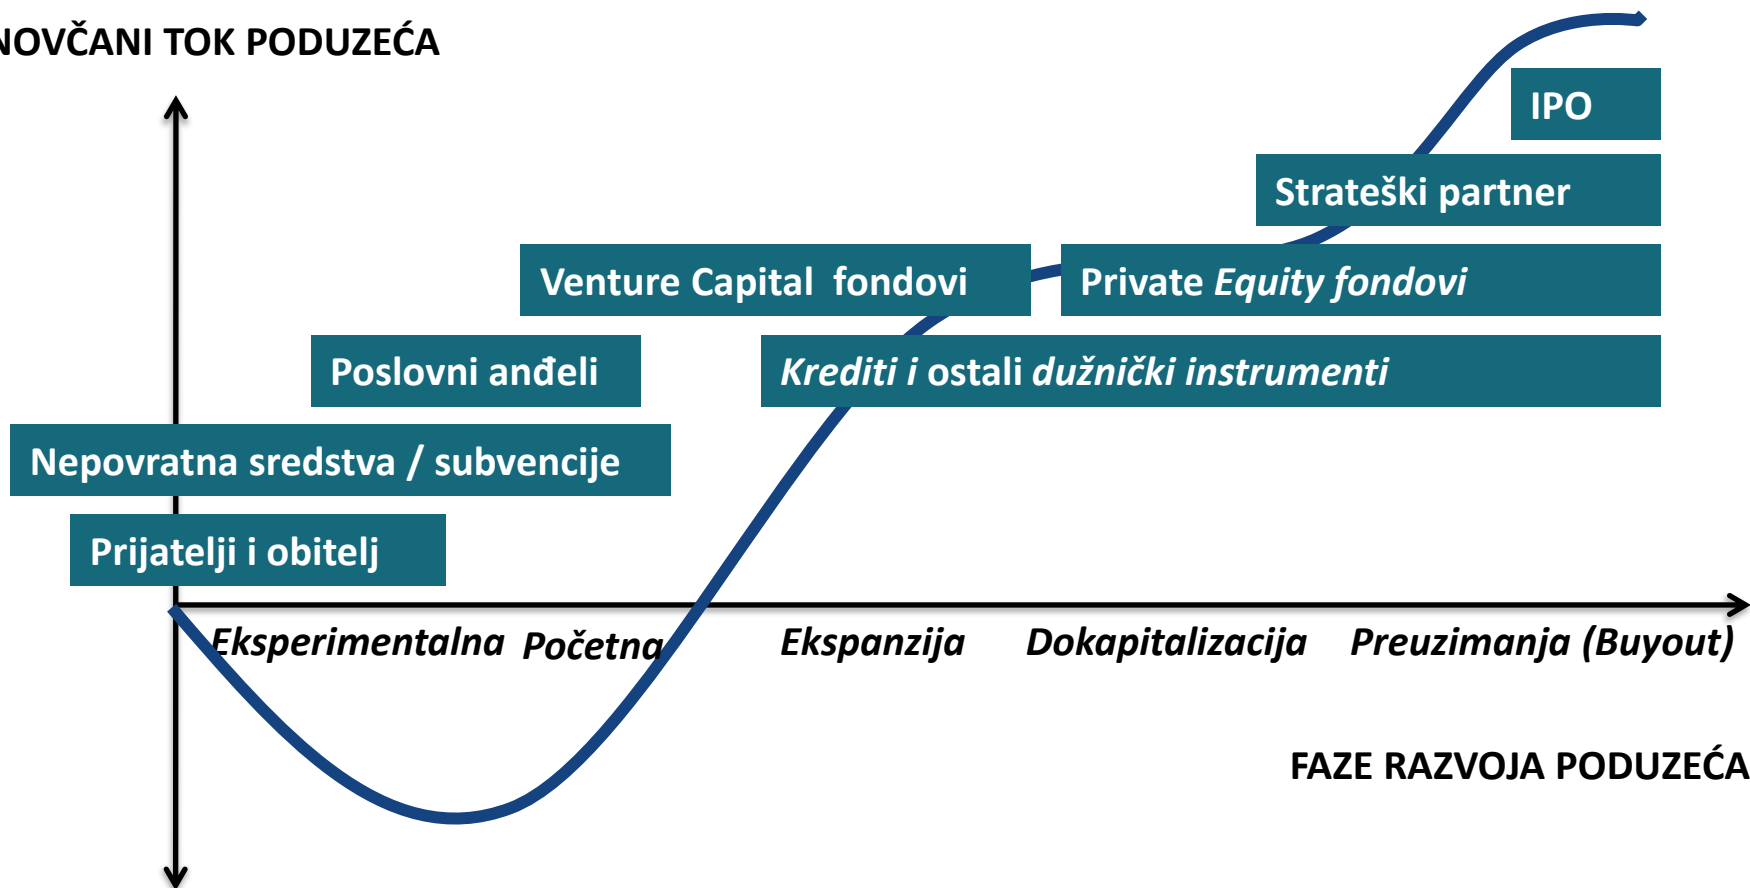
NOVČANI TOK PODUZEĆA

IPO

Strateški partner

Venture Capital fondovi

Private Equity fondovi

Poslovni anđeli

Krediti i ostali dužnički instrumenti

Nepovratna sredstva / subvencije

Prijatelji i obitelj

Eksperimentalna Početna Ekspanzija Dokapitalizacija Preuzimanja (Buyout)

FAZE RAZVOJA PODUZEĆA